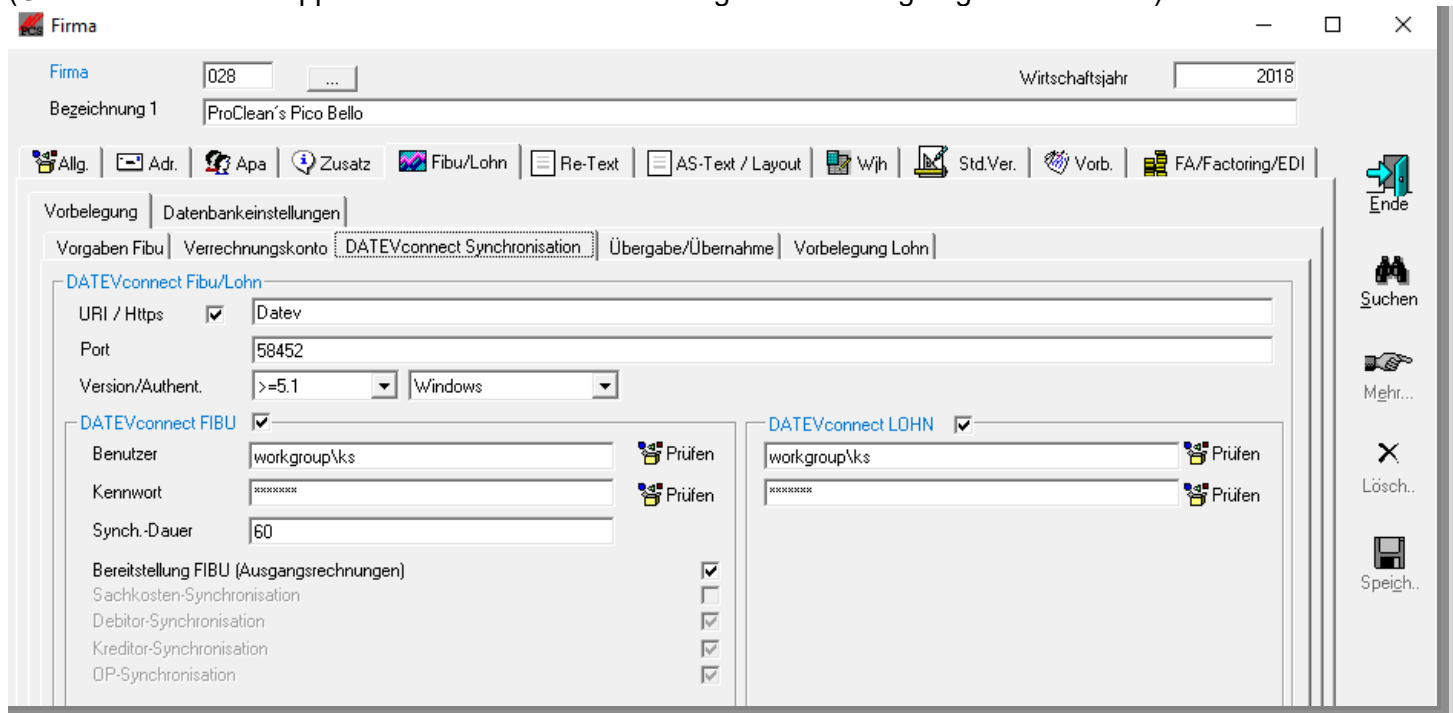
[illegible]

Firma

Firma 028 ...

Wirtschaftsjahr 2018

Bezeichnung 1 ProClean´s Pico Bello

Allg. | Adr. | Apa | Zusatz | Fibu/Lohn | Re-Text | AS-Text / Layout | Wjh | Std.Ver. | Vorb. | FA/Factoring/EDI

Vorbelegung | Datenbankeinstellungen

Vorgaben Fibu | Verrechnungskonto | DATEVconnect Synchronisation | Übergabe/Übernahme | Vorbelegung Lohn

DATEVconnect Fibu/Lohn

URI / Https Datev

Port 58452

Version/Authent. >=5.1 Windows

DATEVconnect FIBU

Benutzer workgroup\ks Prüfen

Kennwort ******* Prüfen

Synch.-Dauer 60

Bereitstellung FIBU (Ausgangsrechnungen)

Sachkosten-Synchronisation

Debitor-Synchronisation

Kreditor-Synchronisation

OP-Synchronisation

DATEVconnect LOHN

workgroup\ks Prüfen

******* Prüfen

Ende

Suchen

Mehr...

Lösch..

Speich..